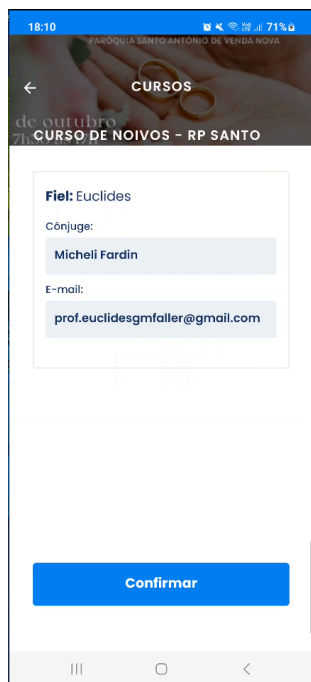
18:10 71%

PARÓQUIA SANTO ANTÔNIO DE VENDA NOVA

CURSOS

de outubro
7h00 às 1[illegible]

CURSO DE NOIVOS - RP SANTO

Fiel: Euclides

Cônjuge:

Micheli Fardin

E-mail:

prof.euclidesgmfaller@gmail.com

Confirmar